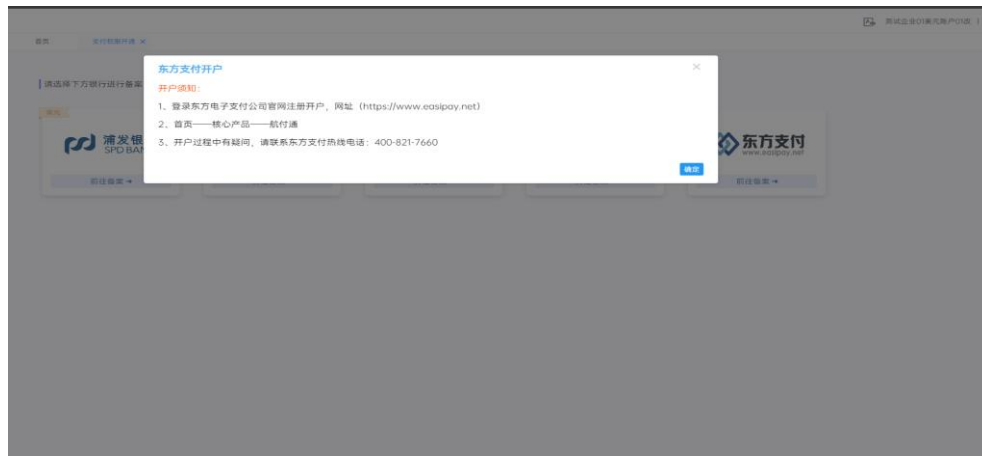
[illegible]

首页　支付前账开通 ×

请选择下方银行进行备案

推荐

浦发银 SPD BAN

前往备案 →

东方支付 www.easipay.net

前往备案 →

东方支付开户

×

开户须知:

1、登录东方电子支付公司官网注册开户，网址（https://www.easipay.net）

2、首页——核心产品——航付通

3、开户过程中有疑问，请联系东方支付热线电话：400-821-7660

确定